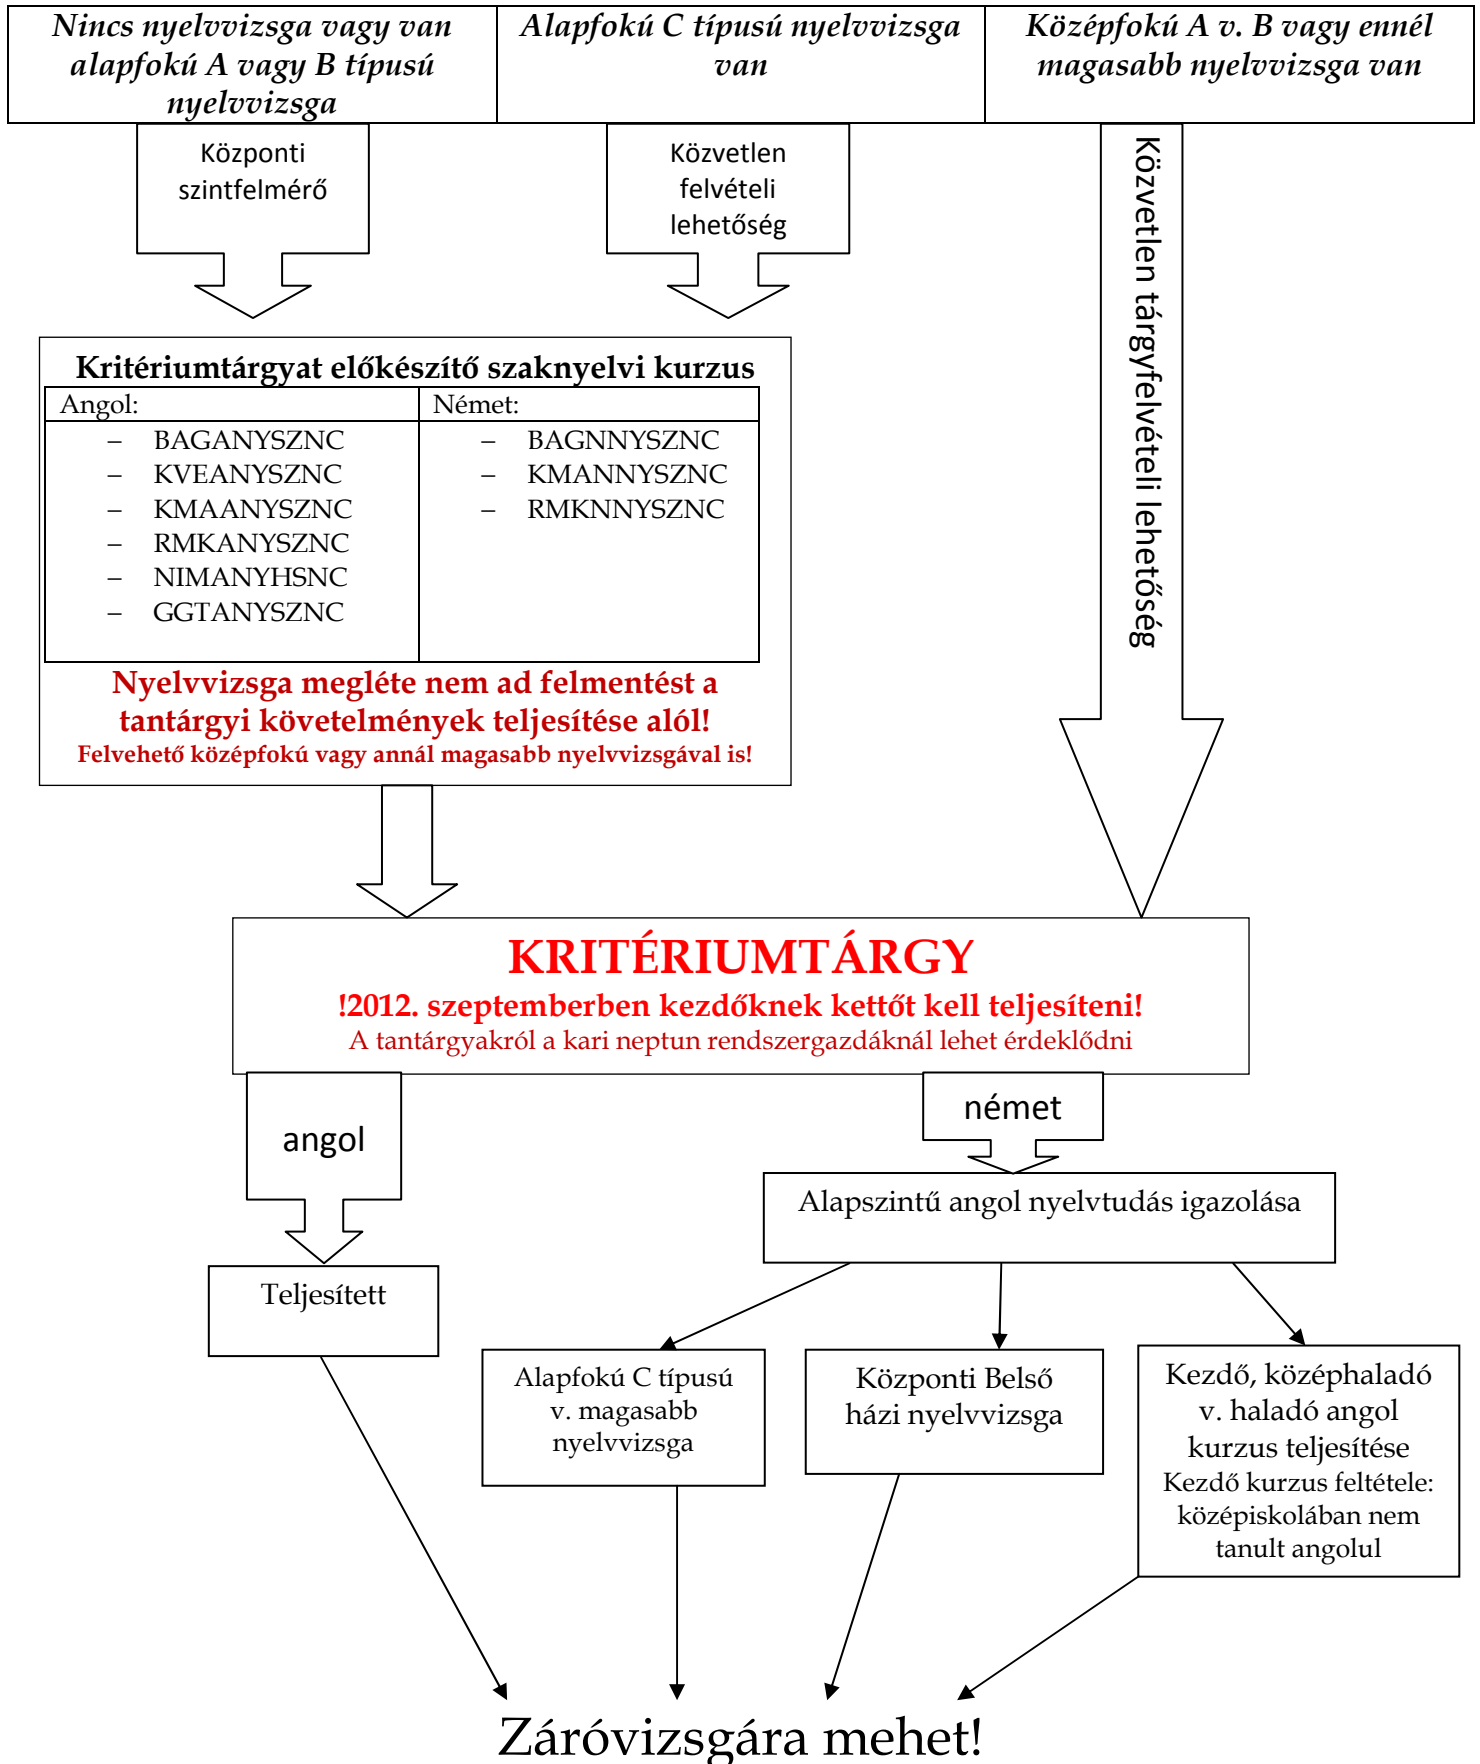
Nincs nyelvvizsga vagy van alapfokú A vagy B típusú nyelvvizsga

Alapfokú C típusú nyelvvizsga van

Középfokú A v. B vagy ennél magasabb nyelvvizsga van

Központi szintfelmérő

Közvetlen felvételi lehetőség

Közvetlen tárgyfelvételi lehetőség

Kritériumtárgyat előkészítő szaknyelvi kurzus

| Angol: | Német: |
|---|---|
| – BAGANYSZNC<br>– KVEANYSZNC<br>– KMAANYSZNC<br>– RMKANYSZNC<br>– NIMANYHSNC<br>– GGTANYSZNC | – BAGNNYSZNC<br>– KMANNYSZNC<br>– RMKNNYSZNC |

Nyelvvizsga megléte nem ad felmentést a tantárgyi követelmények teljesítése alól!
Felvehető középfokú vagy annál magasabb nyelvvizsgával is!

KRITÉRIUMTÁRGY
!2012. szeptemberben kezdőknek kettőt kell teljesíteni!
A tantárgyakról a kari neptun rendszergazdáknál lehet érdeklődni

angol

német

Teljesített

Alapszintű angol nyelvtudás igazolása

Alapfokú C típusú v. magasabb nyelvvizsga

Központi Belső házi nyelvvizsga

Kezdő, középhaladó v. haladó angol kurzus teljesítése
Kezdő kurzus feltétele: középiskolában nem tanult angolul

Záróvizsgára mehet!